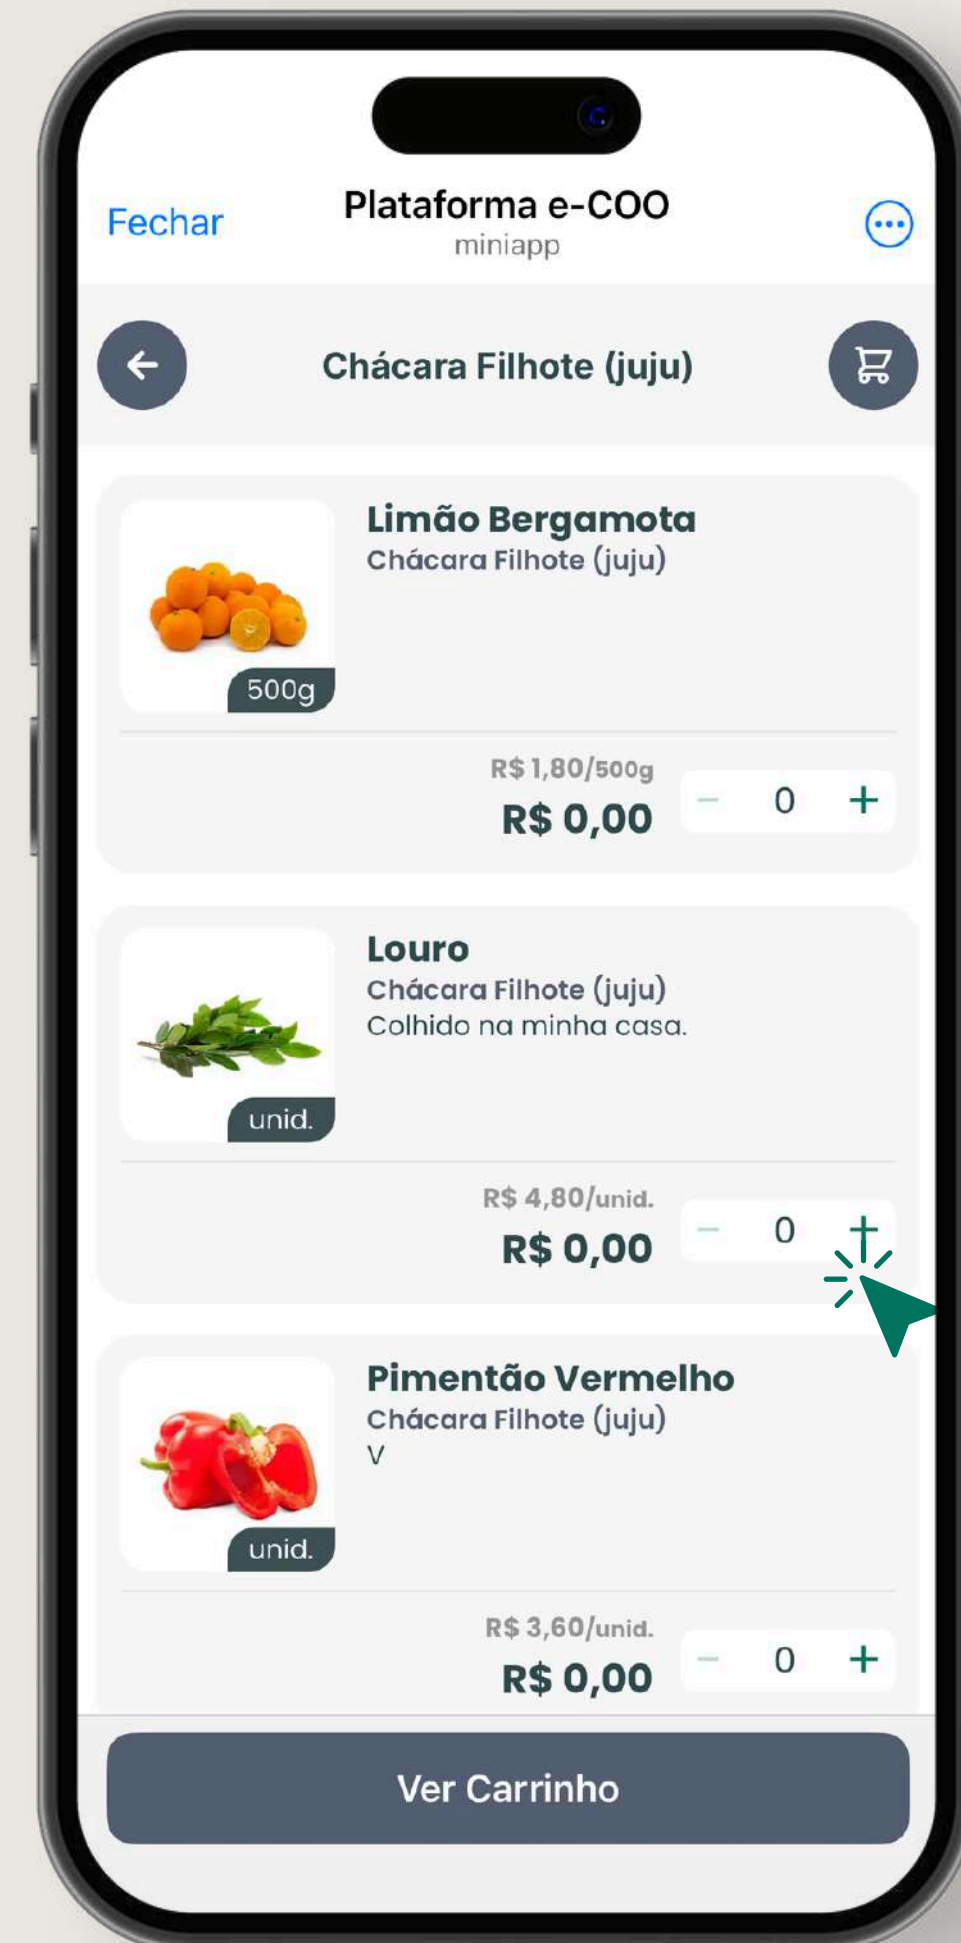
Fechar
Plataforma e-COO
miniapp

Chácara Filhote (juju)

Limão Bergamota
Chácara Filhote (juju)
500g
R$ 1,80/500g
R$ 0,00
− 0 +

Louro
Chácara Filhote (juju)
Colhido na minha casa.
unid.
R$ 4,80/unid.
R$ 0,00
− 0 +

Pimentão Vermelho
Chácara Filhote (juju)
V
unid.
R$ 3,60/unid.
R$ 0,00
− 0 +

Ver Carrinho